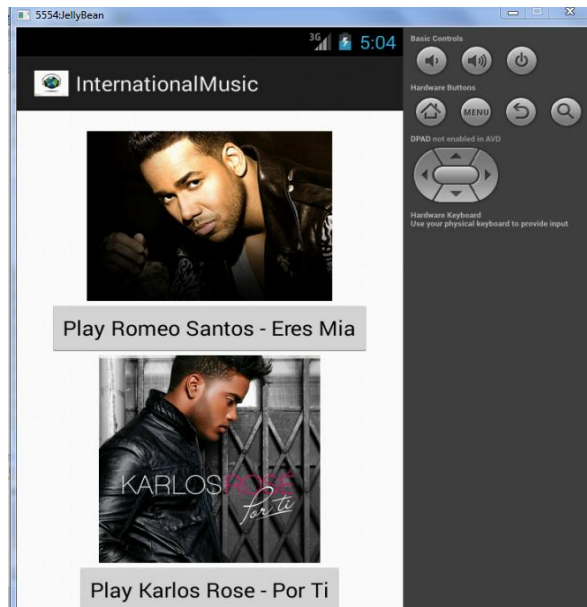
5554:JellyBean

3G 5:04

InternationalMusic

Play Romeo Santos - Eres Mia

KARLOS ROSÉ Por ti

Play Karlos Rose - Por Ti

Basic Controls

Hardware Buttons

MENU

DPAD not enabled in AVD

Hardware Keyboard
Use your physical keyboard to provide input